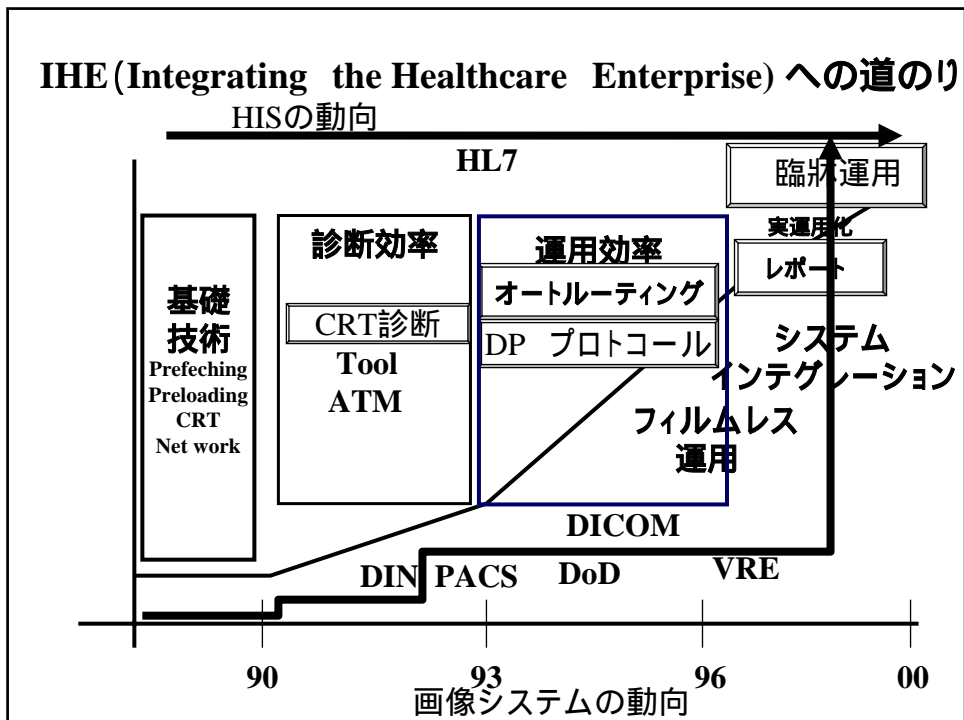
IHE (Integrating the Healthcare Enterprise) への道のり

HISの動向

HL7

臨床運用

実運用化

レポート

基礎技術
Prefeching
Preloading
CRT
Net work

診断効率
CRT診断
Tool
ATM

運用効率
オートルーティング
DP プロトコール

システムインテグレーション

フィルムレス運用

DICOM

DIN PACS

DoD

VRE

90

93

96

00

画像システムの動向